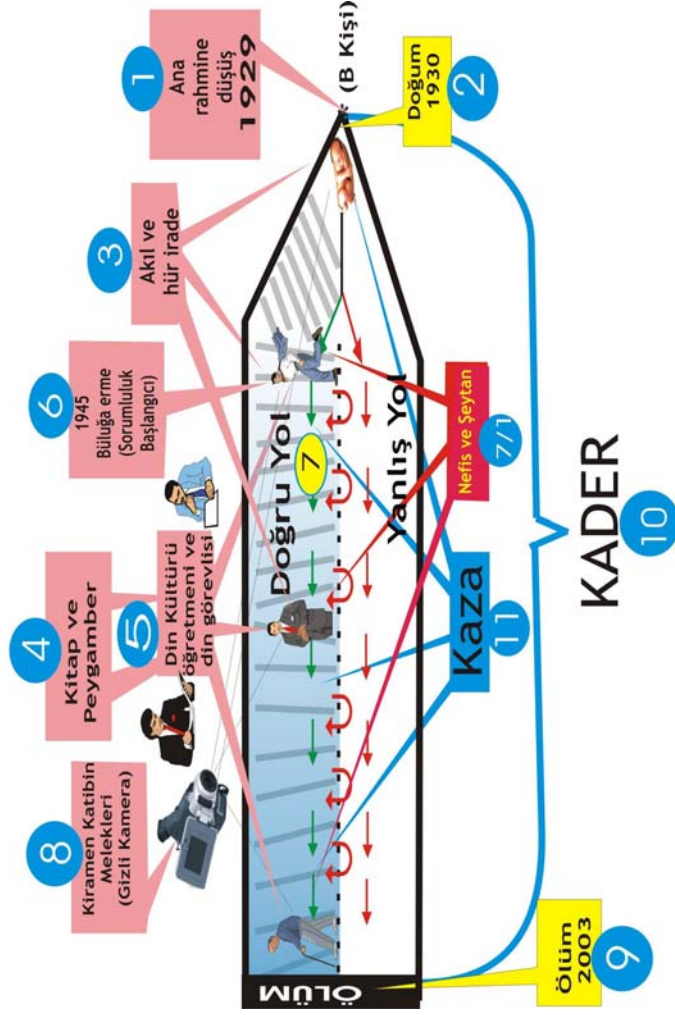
1
Ana rahmine düşüş
1929

(B Kişi)

2
Doğum
1930

3
Akıl ve hür irade

6
1945
Büluğa erme
(Sorumluluk Başlangıcı)

Doğru Yol

7

Yanlış Yol

Nefis ve Şeytan
7/1

KADER
10

4
Kitap ve Peygamber

5
Din Kültürü öğretmeni ve din görevlisi

Kaza
11

8
Kiramen Katibin Melekleri
(Gizli Kamera)

ÖLÜM

9
Ölüm
2003